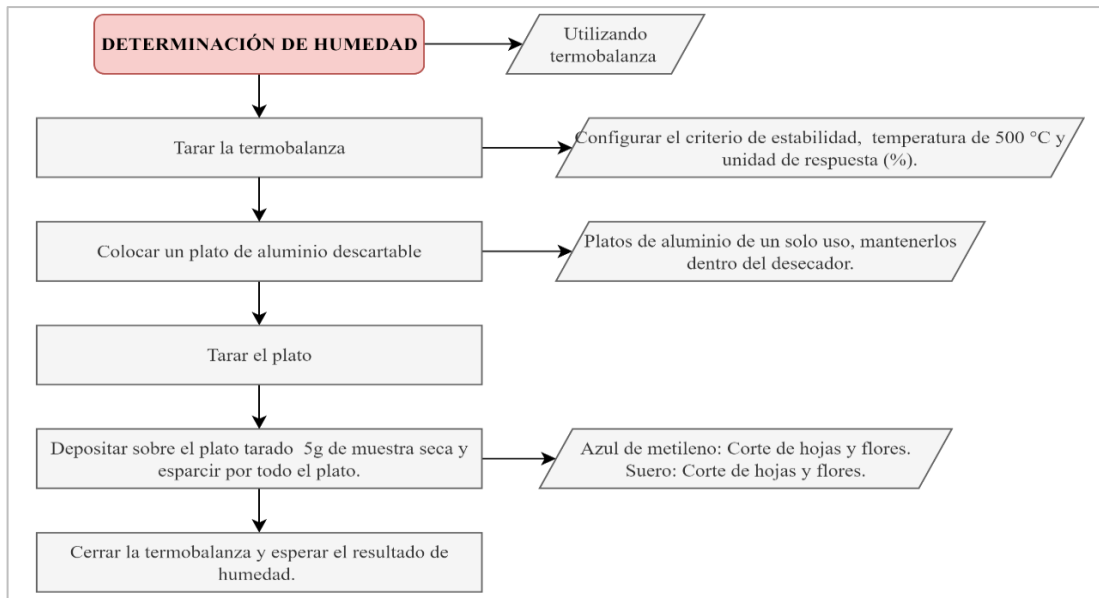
DETERMINACIÓN DE HUMEDAD

Utilizando termobalanza

Tarar la termobalanza

Configurar el criterio de estabilidad, temperatura de 500 °C y unidad de respuesta (%).

Colocar un plato de aluminio descartable

Platos de aluminio de un solo uso, mantenerlos dentro del desecador.

Tarar el plato

Depositar sobre el plato tarado 5g de muestra seca y esparcir por todo el plato.

Azul de metileno: Corte de hojas y flores.
Suero: Corte de hojas y flores.

Cerrar la termobalanza y esperar el resultado de humedad.